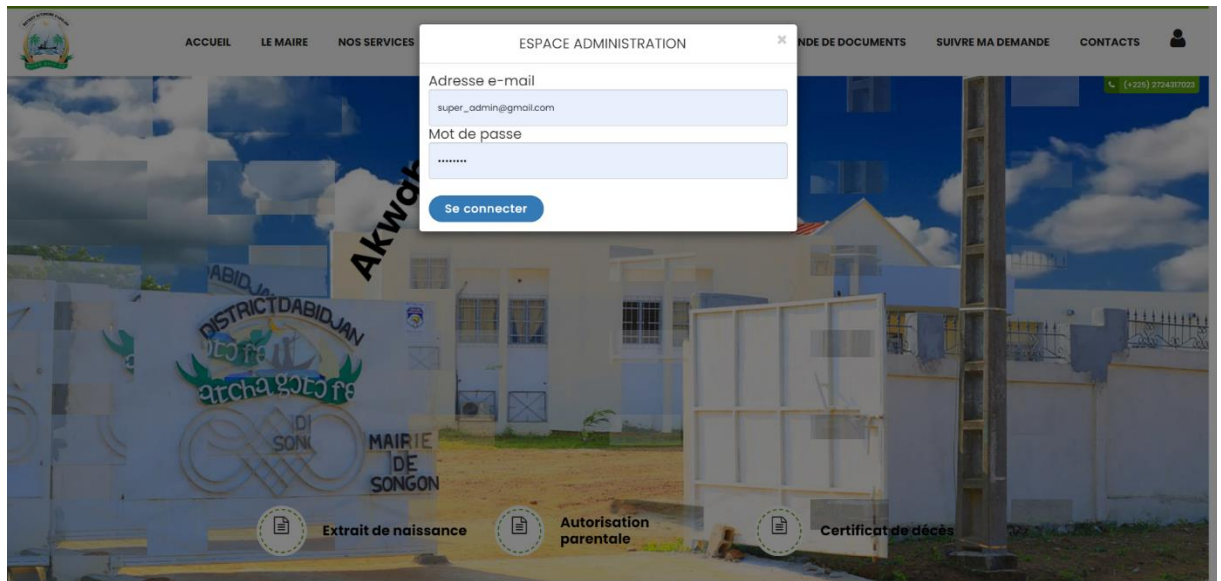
ACCUEIL LE MAIRE NOS SERVICES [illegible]NDE DE DOCUMENTS SUIVRE MA DEMANDE CONTACTS

(+225) 2724317023

ESPACE ADMINISTRATION ×

Adresse e-mail

super_admin@gmail.com

Mot de passe

........

Se connecter

Akwa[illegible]

DISTRICTDABIDJAN

MAIRIE DE SONGON

Extrait de naissance

Autorisation parentale

Certificat de décès